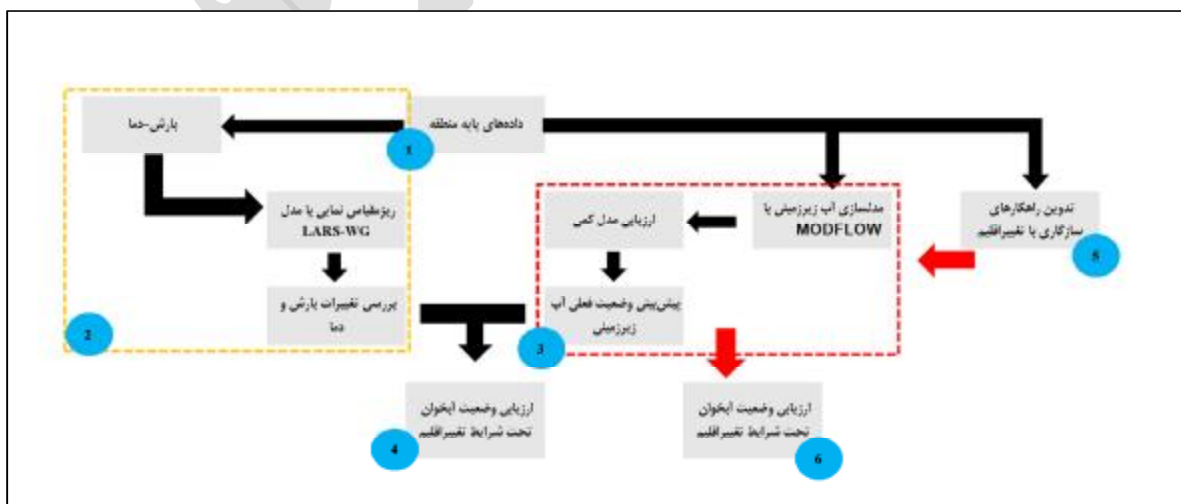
داده‌های پایه منطقه

1

بارش-دما

ریزمقیاس نمایی با مدل LARS-WG

بررسی تغییرات بارش و دما

2

مدلسازی آب زیرزمینی با MODFLOW

ارزیابی مدل کمی

پیش‌بینی وضعیت فعلی آب زیرزمینی

3

تدوین راهکارهای سازگاری با تغییراقلیم

5

ارزیابی وضعیت آبخوان تحت شرایط تغییراقلیم

4

ارزیابی وضعیت آبخوان تحت شرایط تغییراقلیم

6